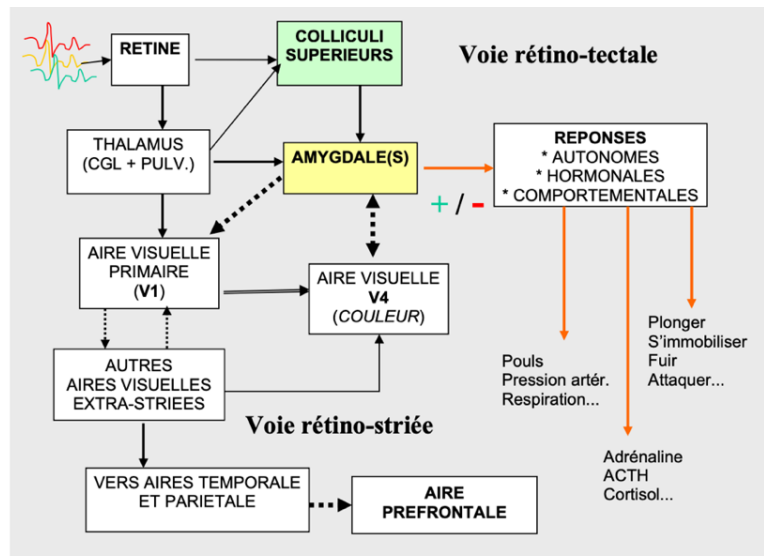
RETINE

COLLICULI SUPERIEURS

Voie rétino-tectale

THALAMUS (CGL + PULV.)

AMYGDALE(S)

REPONSES
* AUTONOMES
* HORMONALES
* COMPORTEMENTALES

+ / -

AIRE VISUELLE PRIMAIRE (V1)

AIRE VISUELLE V4 (COULEUR)

AUTRES AIRES VISUELLES EXTRA-STRIEES

Voie rétino-striée

Pouls
Pression artér.
Respiration...

Plonger
S'immobiliser
Fuir
Attaquer...

Adrénaline
ACTH
Cortisol...

VERS AIRES TEMPORALE ET PARIETALE

AIRE PREFRONTALE